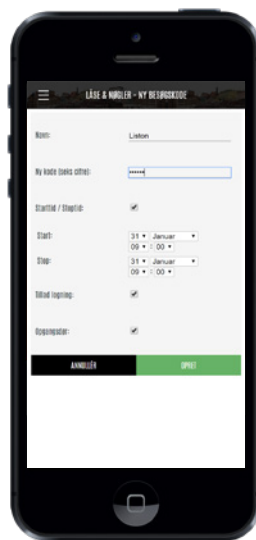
LÅSE & NØGLER - NY BESØGSKODE

Navn: Liston

Ny kode (seks cifre): ••••••

Starttid / Stoptid: ✔

Start: 31 ▾ Januar ▾
09 ▾ : 00 ▾

Stop: 31 ▾ Januar ▾
09 ▾ : 00 ▾

Tillad lagning: ✔

Opgangsdør: ✔

ANNULLÉR

OPRET